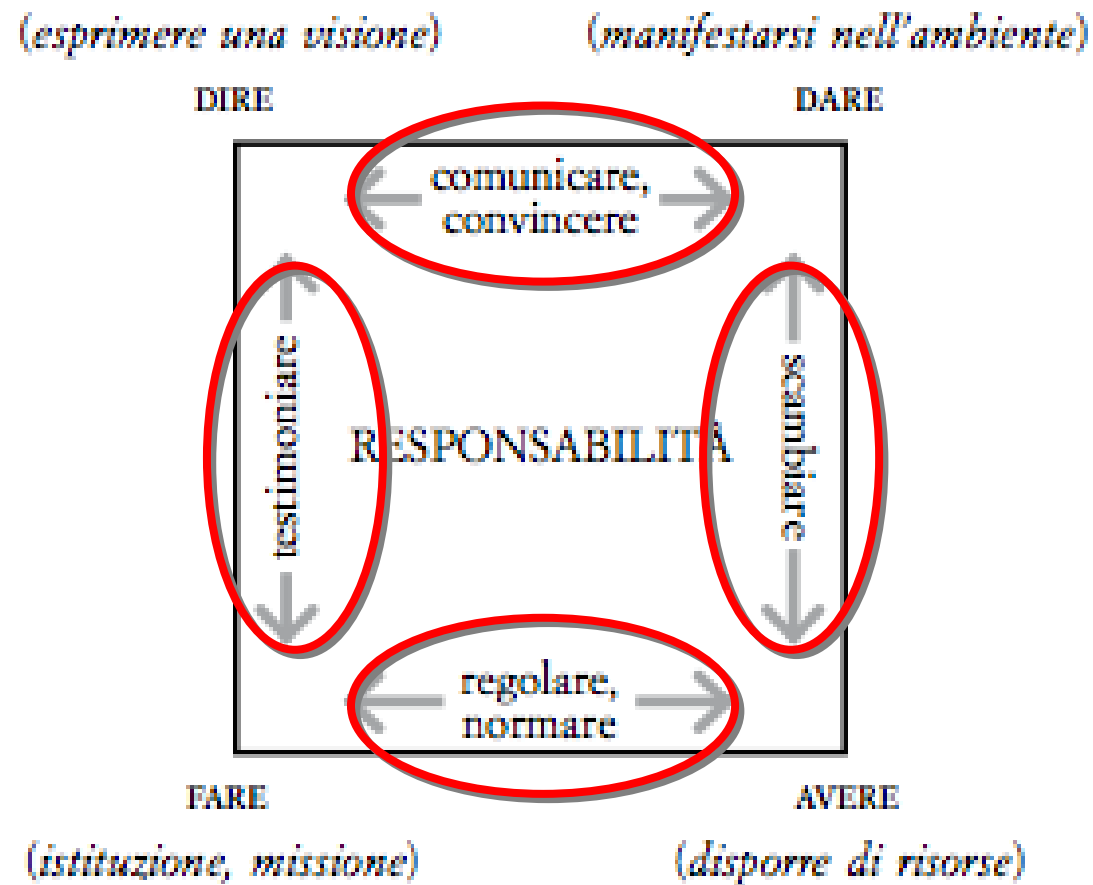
(esprimere una visione)

(manifestarsi nell'ambiente)

DIRE

DARE

comunicare, convincere

testimoniare

RESPONSABILITÀ

scambiare

regolare, normare

FARE

AVERE

(istituzione, missione)

(disporre di risorse)